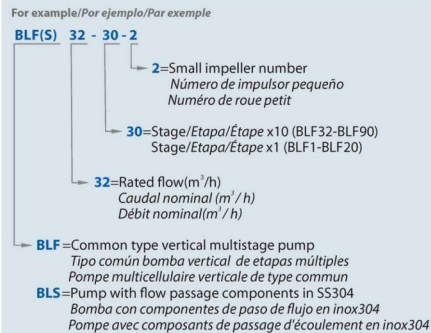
For example/Por ejemplo/Par exemple

BLF(S) 32 - 30 - 2

2=Small impeller number
Número de impulsor pequeño
Numéro de roue petit

30=Stage/Etapa/Étape x10 (BLF32-BLF90)
Stage/Etapa/Étape x1 (BLF1-BLF20)

32=Rated flow($m^3$/h)
Caudal nominal ($m^3$/ h)
Débit nominal($m^3$/ h)

BLF=Common type vertical multistage pump
Tipo común bomba vertical de etapas múltiples
Pompe multicellulaire verticale de type commun
BLS=Pump with flow passage components in SS304
Bomba con componentes de paso de flujo en inox304
Pompe avec composants de passage d'écoulement en inox304